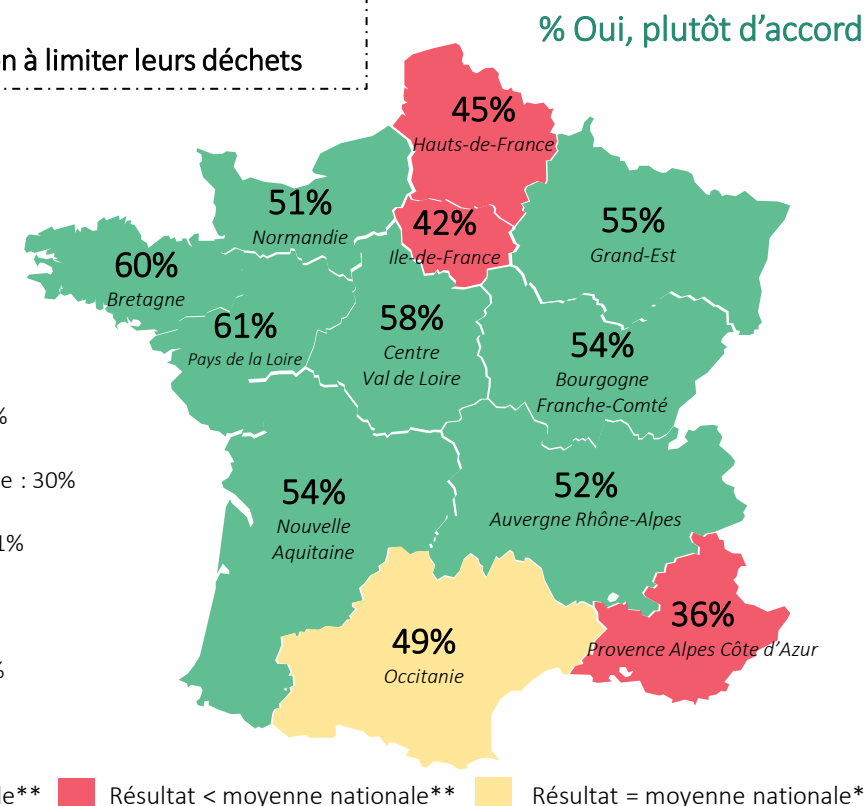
n à limiter leurs déchets

% Oui, plutôt d'accord

45%
Hauts-de-France

51%
Normandie

42%
Ile-de-France

55%
Grand-Est

60%
Bretagne

61%
Pays de la Loire

58%
Centre
Val de Loire

54%
Bourgogne
Franche-Comté

%

e : 30%

1%

54%
Nouvelle
Aquitaine

52%
Auvergne Rhône-Alpes

36%
Provence Alpes Côte d'Azur

49%
Occitanie

%

le** Résultat < moyenne nationale** Résultat = moyenne nationale*